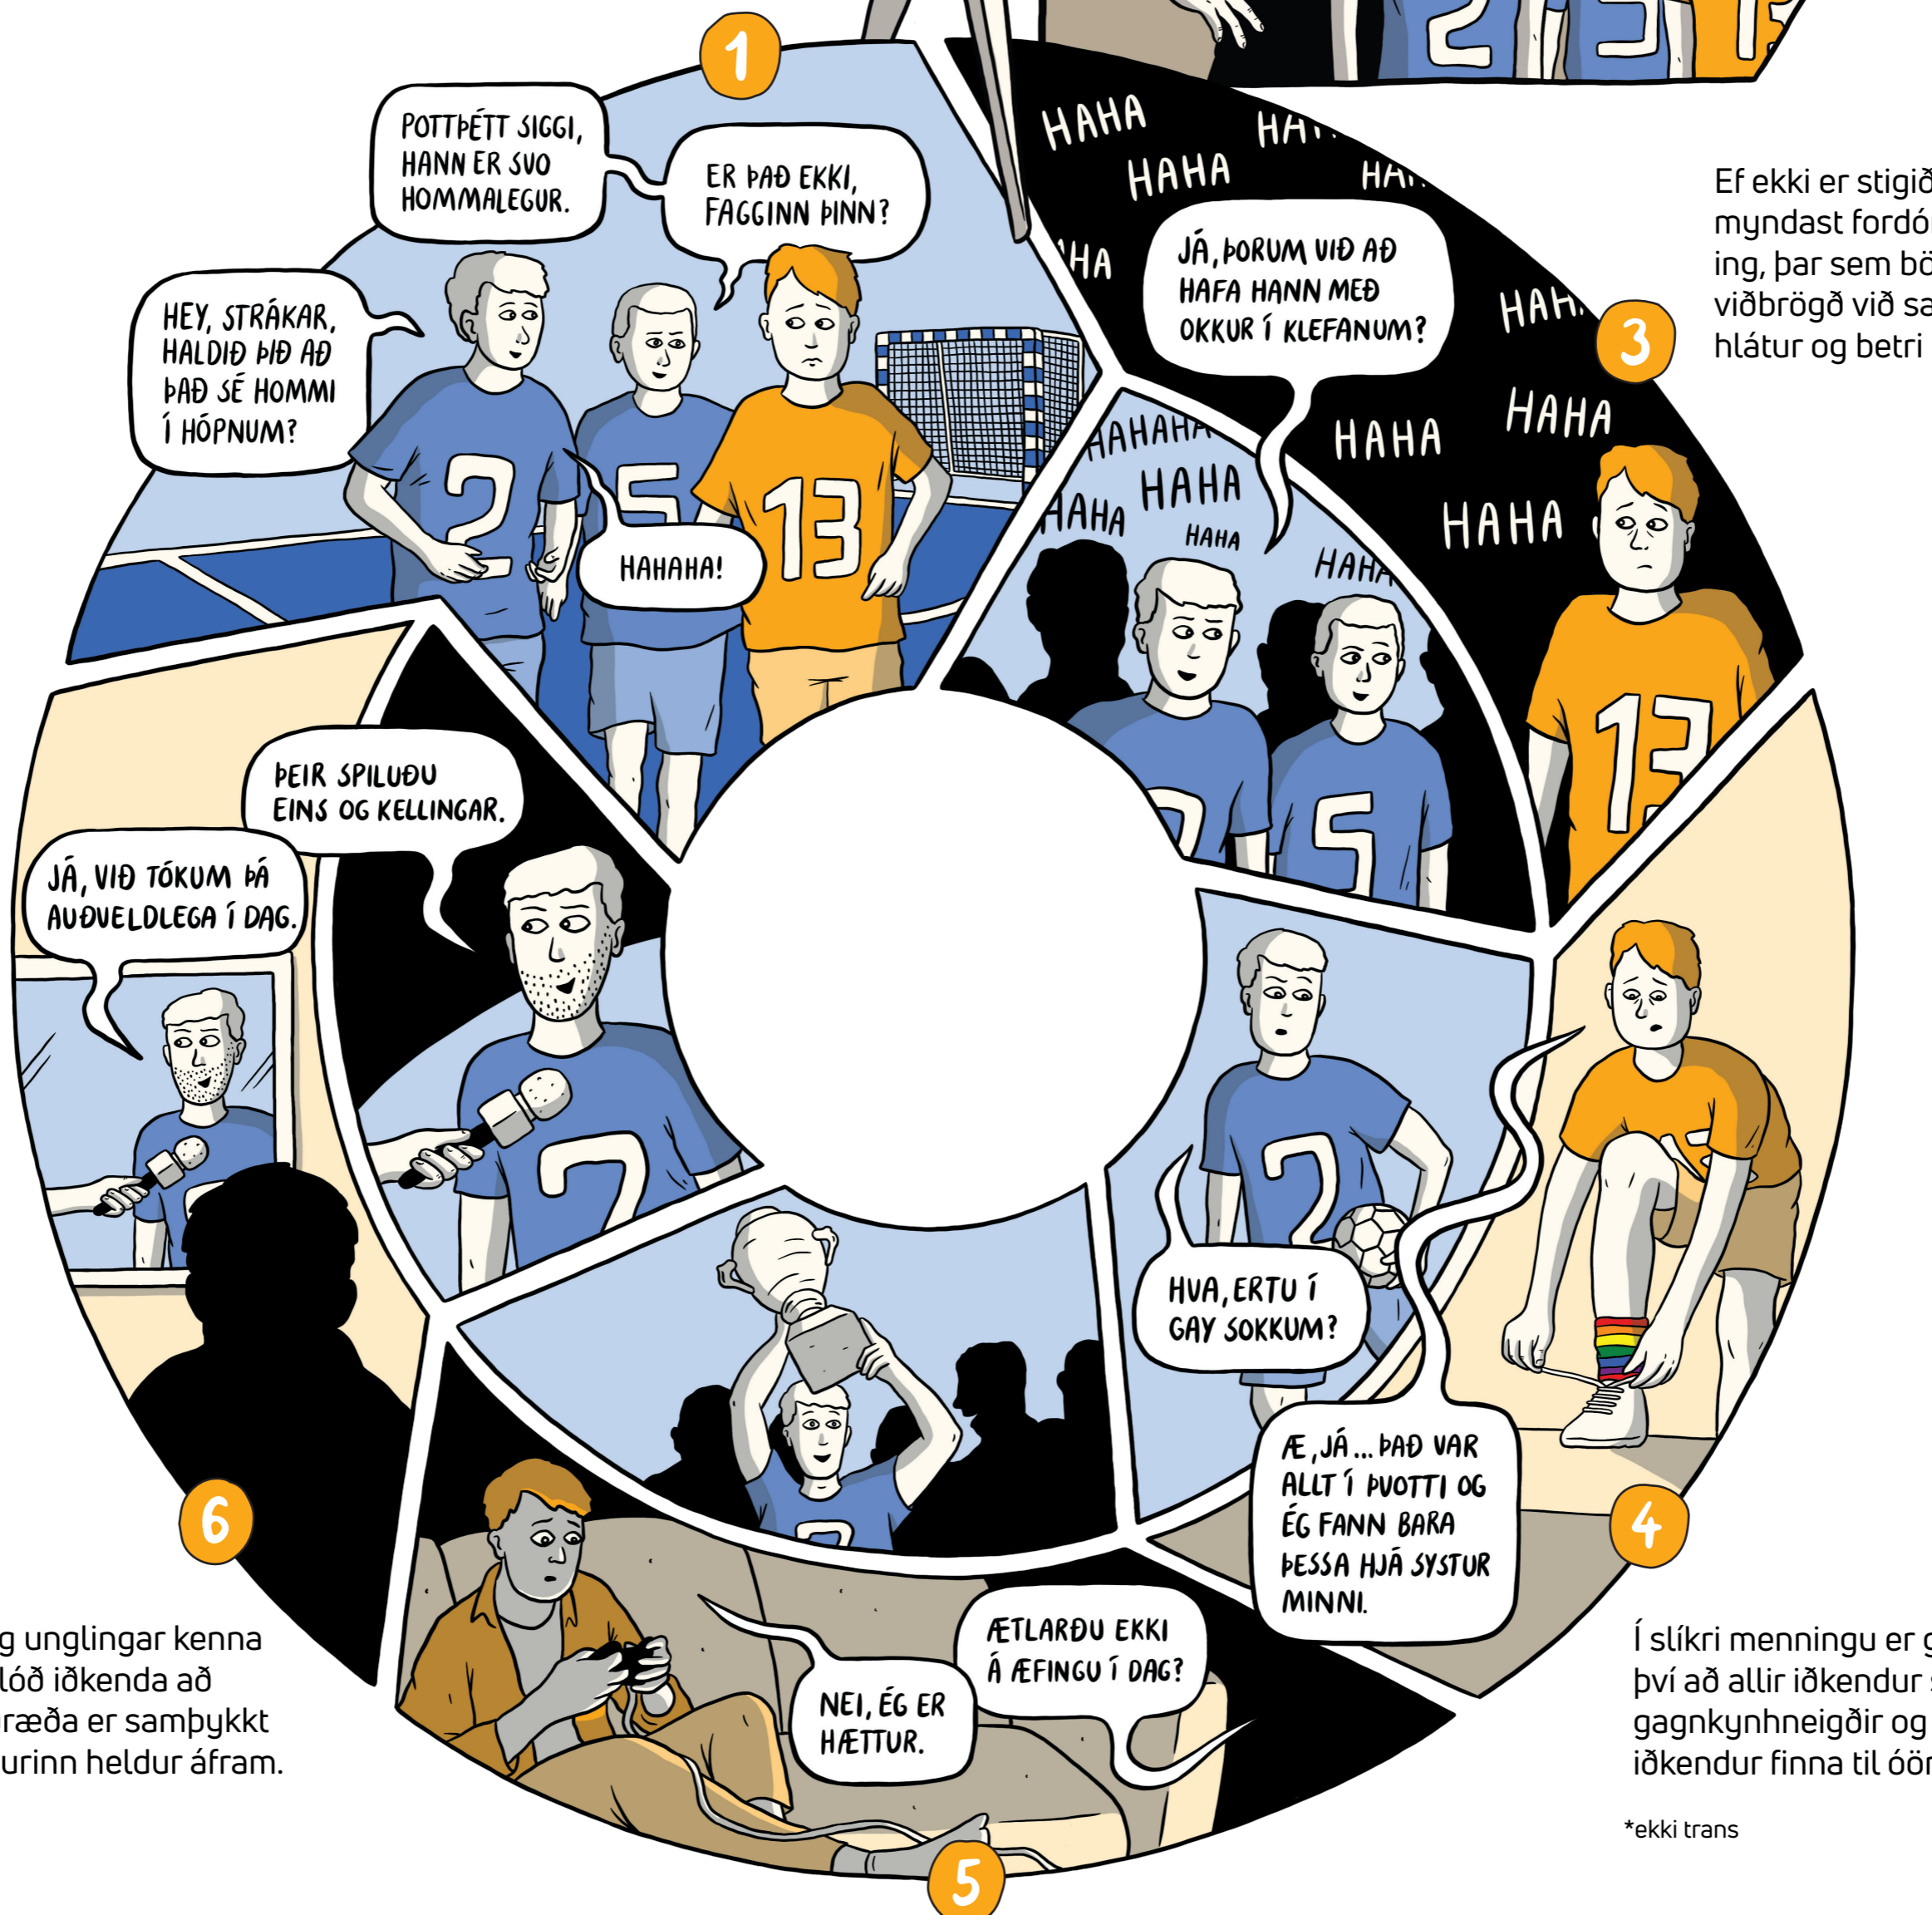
1

POTTÞÉTT SIGGI, HANN ER SVO HOMMALEGUR.

ER ÞAÐ EKKI, FAGGINN ÞINN?

HEY, STRÁKAR, HALDIÐ ÞIÐ AÐ ÞAÐ SÉ HOMMI Í HÓPNUM?

HAHAHA!

HAHA HAHA HAHA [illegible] HAHA HAHA HAHA HAHA HAHA HAHA HAHAHA HAHA HAHA HAHA HAHA HAHA

JÁ, ÞORUM VIÐ AÐ HAFA HANN MEÐ OKKUR Í KLEFANUM?

3

Ef ekki er stigið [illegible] myndast fordó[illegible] ing, þar sem bö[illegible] viðbrögð við sa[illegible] hlátur og betri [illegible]

ÞEIR SPILUÐU EINS OG KELLINGAR.

JÁ, VIÐ TÓKUM ÞÁ AUÐVELDLEGA Í DAG.

HVA, ERTU Í GAY SOKKUM?

Æ, JÁ... ÞAÐ VAR ALLT Í ÞVOTTI OG ÉG FANN BARA ÞESSA HJÁ SYSTUR MINNI.

4

6

ÆTLARÐU EKKI Á ÆFINGU Í DAG?

NEI, ÉG ER HÆTTUR.

5

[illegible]g unglingar kenna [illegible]lóð iðkenda að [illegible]ræða er samþykkt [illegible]urinn heldur áfram.

Í slíkri menningu er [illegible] því að allir iðkendur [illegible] gagnkynhneigðir og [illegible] iðkendur finna til óö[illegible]

*ekki trans